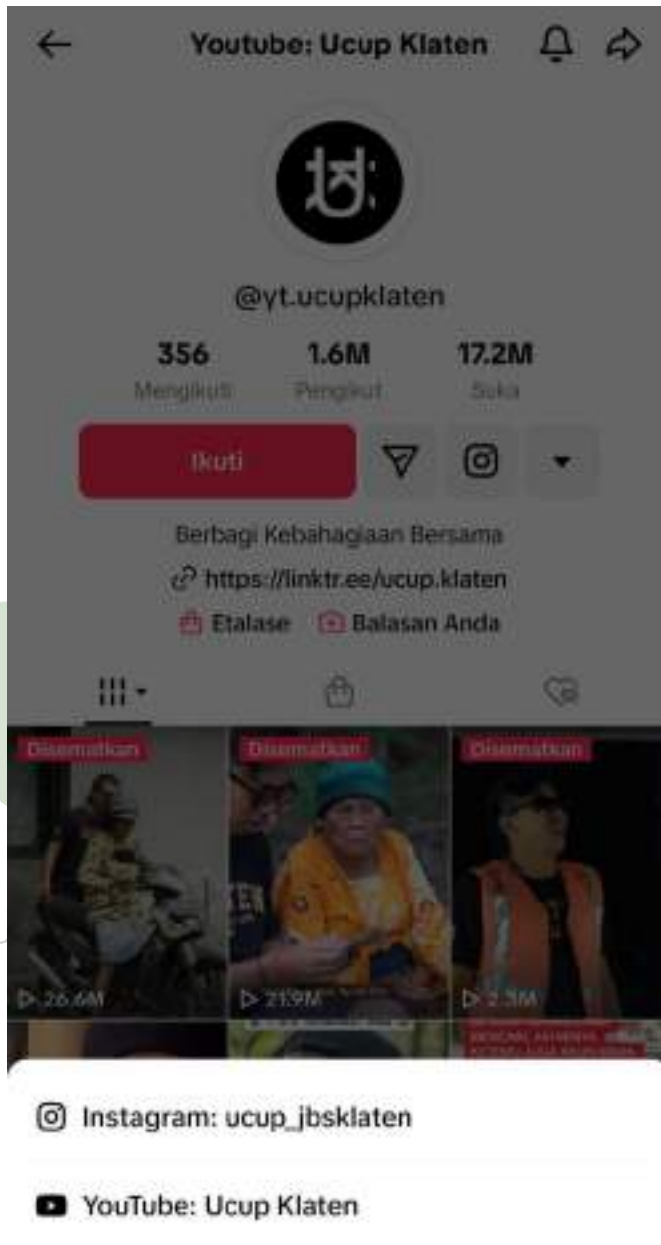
Youtube: Ucup Klaten

@yt.ucupklaten

356
Mengikuti

1.6M
Pengikut

17.2M
Suka

Ikuti

Berbagi Kebahagiaan Bersama

https://linktr.ee/ucup.klaten

Etalase

Balasan Anda

Disematkan

Disematkan

Disematkan

26.6M

21.9M

2.3M

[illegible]

Instagram: ucup_jbsklaten

YouTube: Ucup Klaten